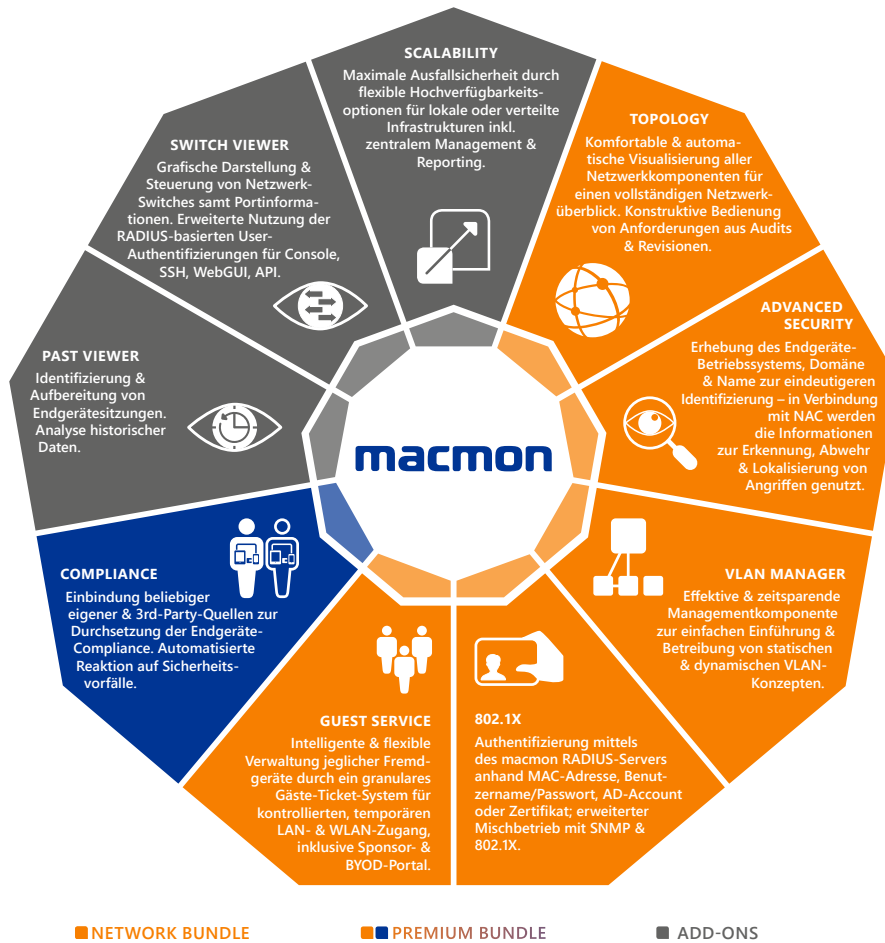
SCALABILITY
Maximale Ausfallsicherheit durch flexible Hochverfügbarkeitsoptionen für lokale oder verteilte Infrastrukturen inkl. zentralem Management & Reporting.

TOPOLOGY
Komfortable & automatische Visualisierung aller Netzwerkkomponenten für einen vollständigen Netzwerküberblick. Konstruktive Bedienung von Anforderungen aus Audits & Revisionen.

SWITCH VIEWER
Grafische Darstellung & Steuerung von Netzwerk-Switches samt Portinformationen. Erweiterte Nutzung der RADIUS-basierten User-Authentifizierungen für Console, SSH, WebGUI, API.

ADVANCED SECURITY
Erhebung des Endgeräte-Betriebssystems, Domäne & Name zur eindeutigeren Identifizierung – in Verbindung mit NAC werden die Informationen zur Erkennung, Abwehr & Lokalisierung von Angriffen genutzt.

PAST VIEWER
Identifizierung & Aufbereitung von Endgerätesitzungen. Analyse historischer Daten.

macmon

COMPLIANCE
Einbindung beliebiger eigener & 3rd-Party-Quellen zur Durchsetzung der Endgeräte-Compliance. Automatisierte Reaktion auf Sicherheitsvorfälle.

VLAN MANAGER
Effektive & zeitsparende Managementkomponente zur einfachen Einführung & Betreibung von statischen & dynamischen VLAN-Konzepten.

GUEST SERVICE
Intelligente & flexible Verwaltung jeglicher Fremdgeräte durch ein granulares Gäste-Ticket-System für kontrollierten, temporären LAN- & WLAN-Zugang, inklusive Sponsor- & BYOD-Portal.

802.1X
Authentifizierung mittels des macmon RADIUS-Servers anhand MAC-Adresse, Benutzername/Passwort, AD-Account oder Zertifikat; erweiterter Mischbetrieb mit SNMP & 802.1X.

NETWORK BUNDLE
PREMIUM BUNDLE
ADD-ONS